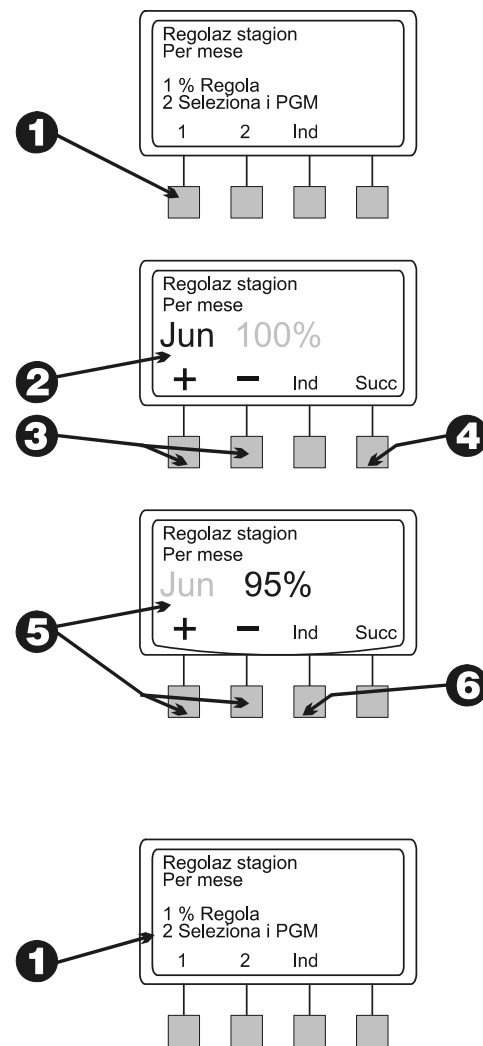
Regolaz stagion
Per mese

1 % Regola
2 Seleziona i PGM

1 2 Ind

1

Regolaz stagion
Per mese
Jun 100%
+ − Ind Succ

2
3
4

Regolaz stagion
Per mese
Jun 95%
+ − Ind Succ

5
6

Regolaz stagion
Per mese

1 % Regola
2 Seleziona i PGM

1 2 Ind

1